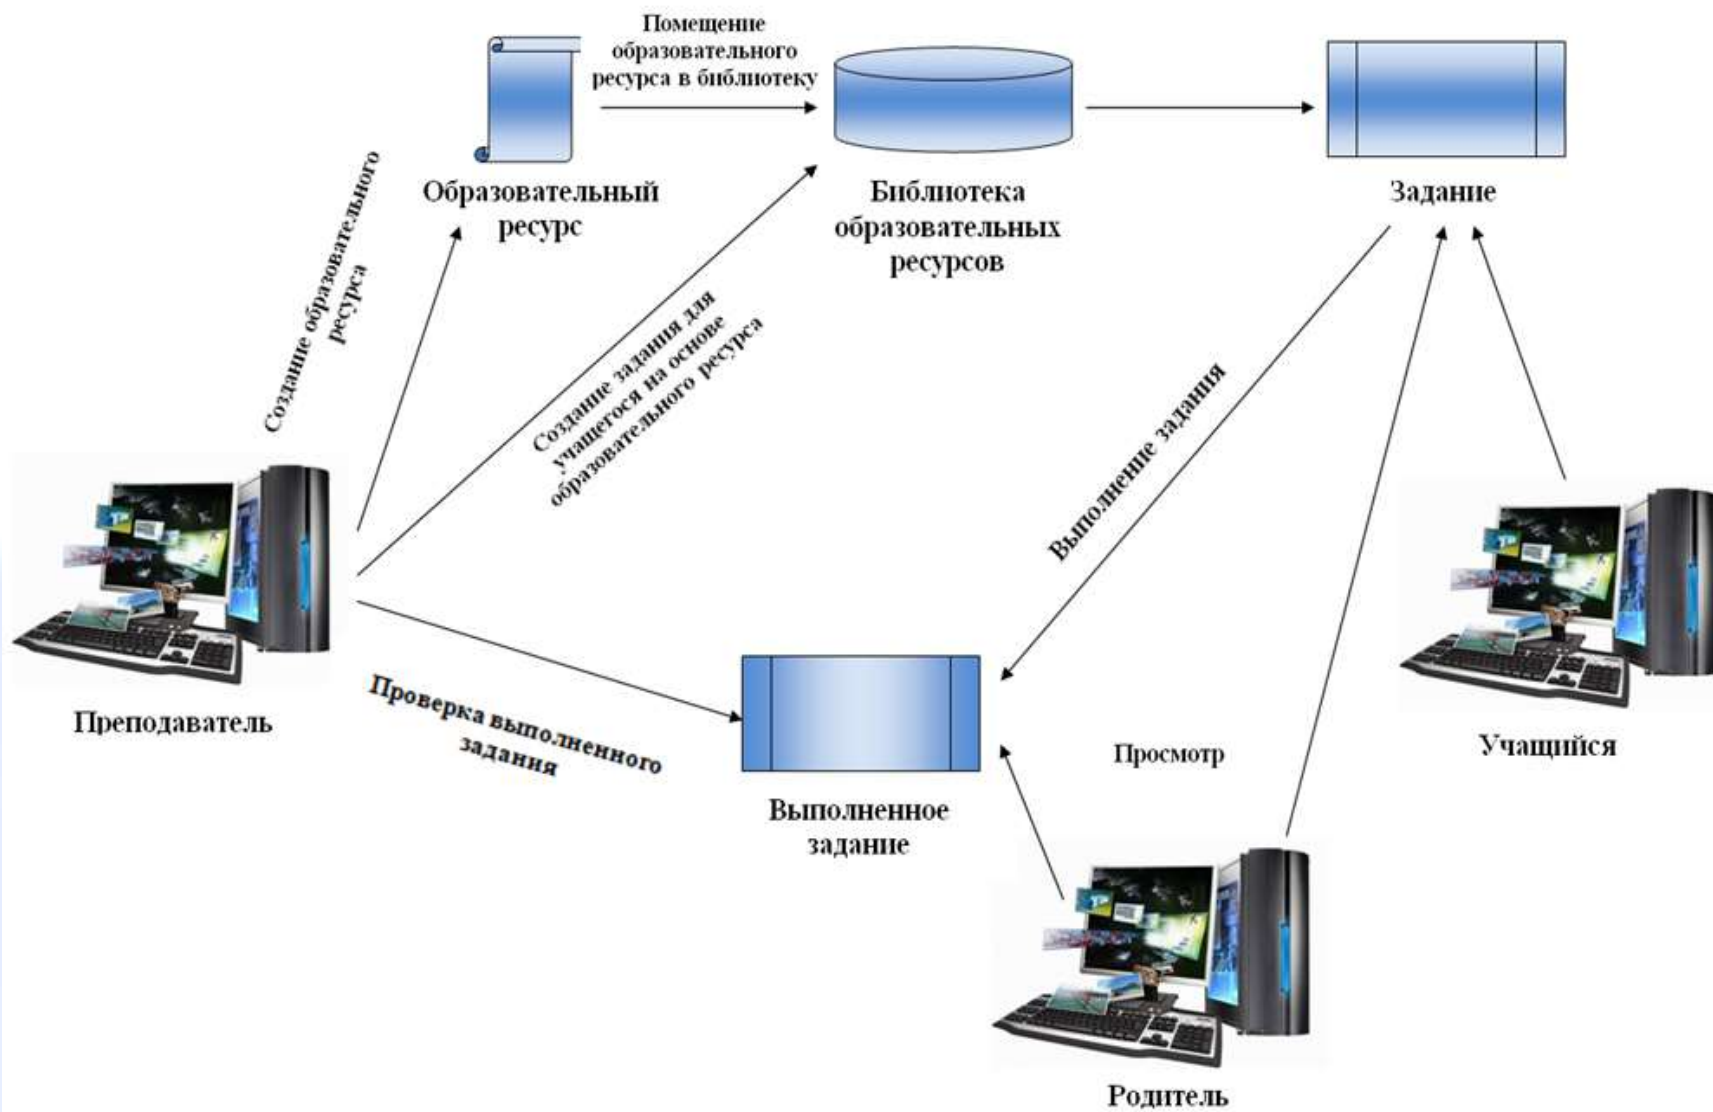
Помещение образовательного ресурса в библиотеку

Образовательный ресурс

Библиотека образовательных ресурсов

Задание

Создание образовательного ресурса

Создание задания для учащегося на основе образовательного ресурса

Выполнение задания

Преподаватель

Проверка выполненного задания

Выполненное задание

Просмотр

Учащийся

Родитель